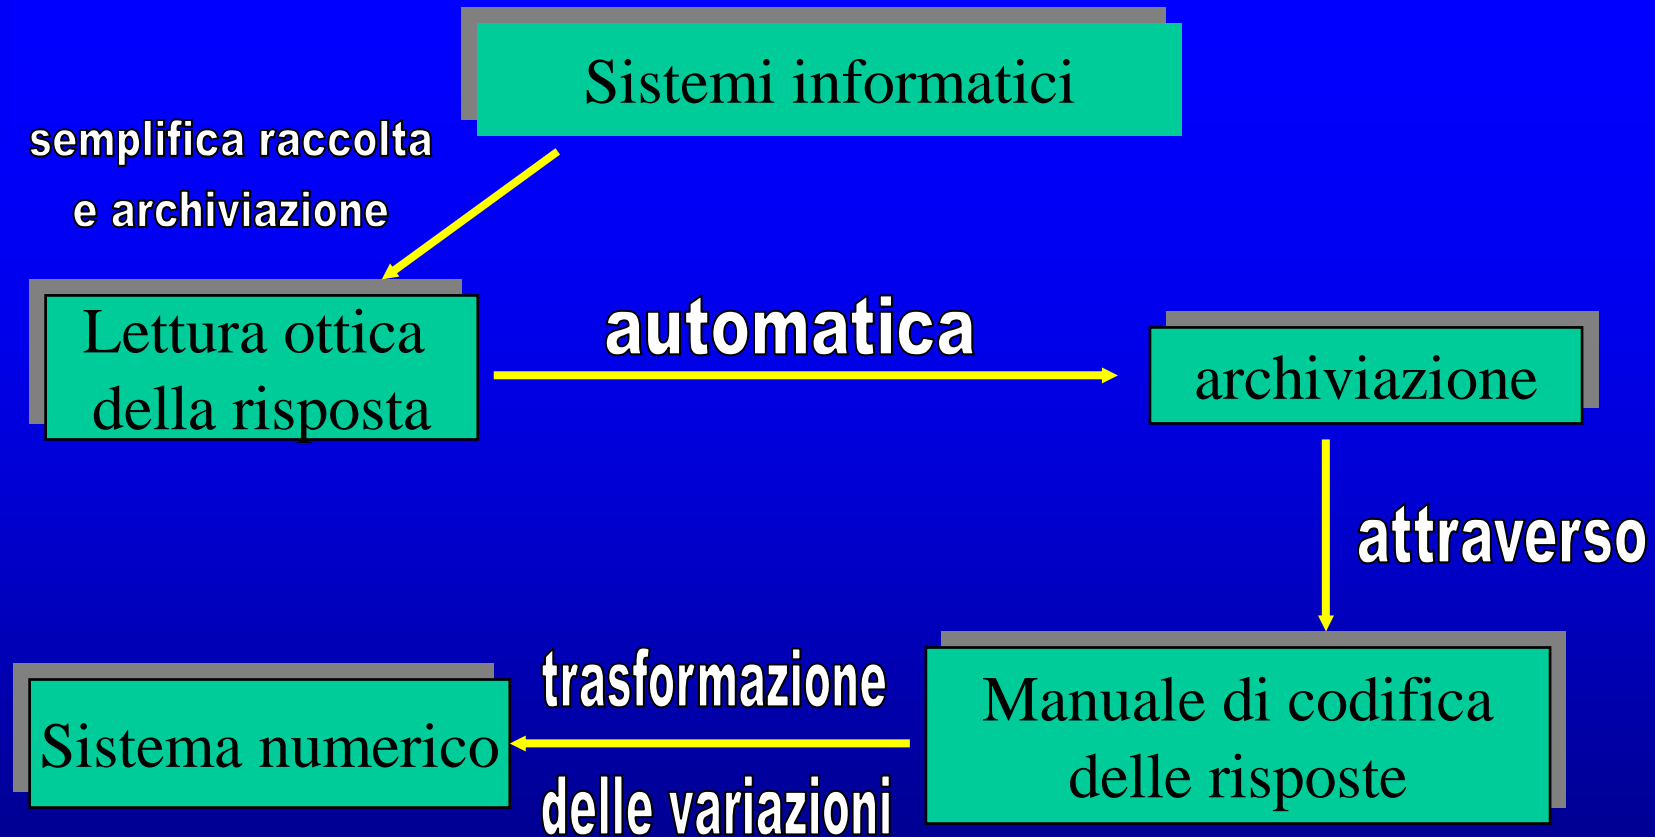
Sistemi informatici

semplifica raccolta e archiviazione

Lettura ottica della risposta

automatica

archiviazione

attraverso

Manuale di codifica delle risposte

trasformazione

delle variazioni

Sistema numerico